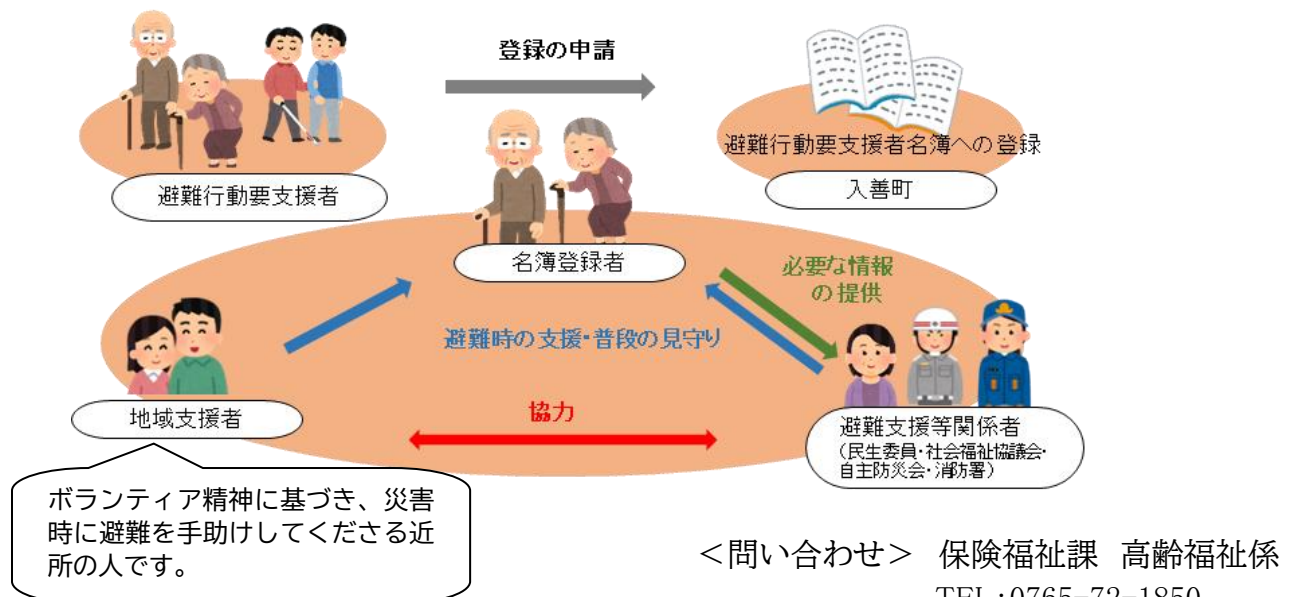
登録の申請

避難行動要支援者

避難行動要支援者名簿への登録

入善町

名簿登録者

必要な情報の提供

避難時の支援・普段の見守り

地域支援者

協力

避難支援等関係者
（民生委員・社会福祉協議会・自主防災会・消防署）

ボランティア精神に基づき、災害時に避難を手助けしてくださる近所の人です。

＜問い合わせ＞　保険福祉課　高齢福祉係

TEL：0765-72-1850